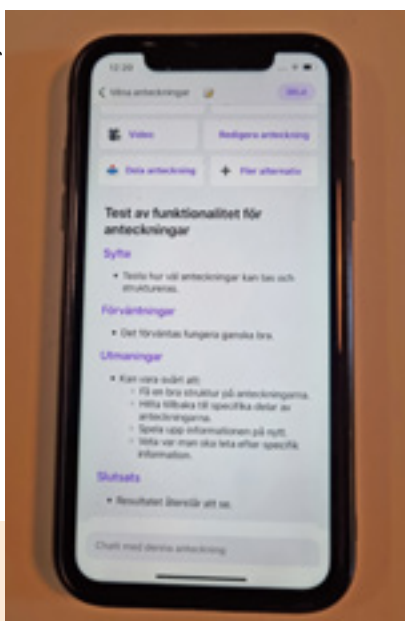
12:20

< Mina anteckningar

DELA

Video

Redigera anteckning

Dela anteckning

Fler alternativ

Test av funktionalitet för anteckningar

Syfte

• Testa hur väl anteckningar kan tas och struktureras.

Förväntningar

• Det förväntas fungera ganska bra.

Utmaningar

• Kan vara svårt att:
  ◦ Få en bra struktur på anteckningarna.
  ◦ Hitta tillbaka till specifika delar av anteckningarna.
  ◦ Spela upp informationen på nytt.
  ◦ Veta var man ska leta efter specifik information.

Slutsats

• Resultatet återstår att se.

Chatt med denna anteckning